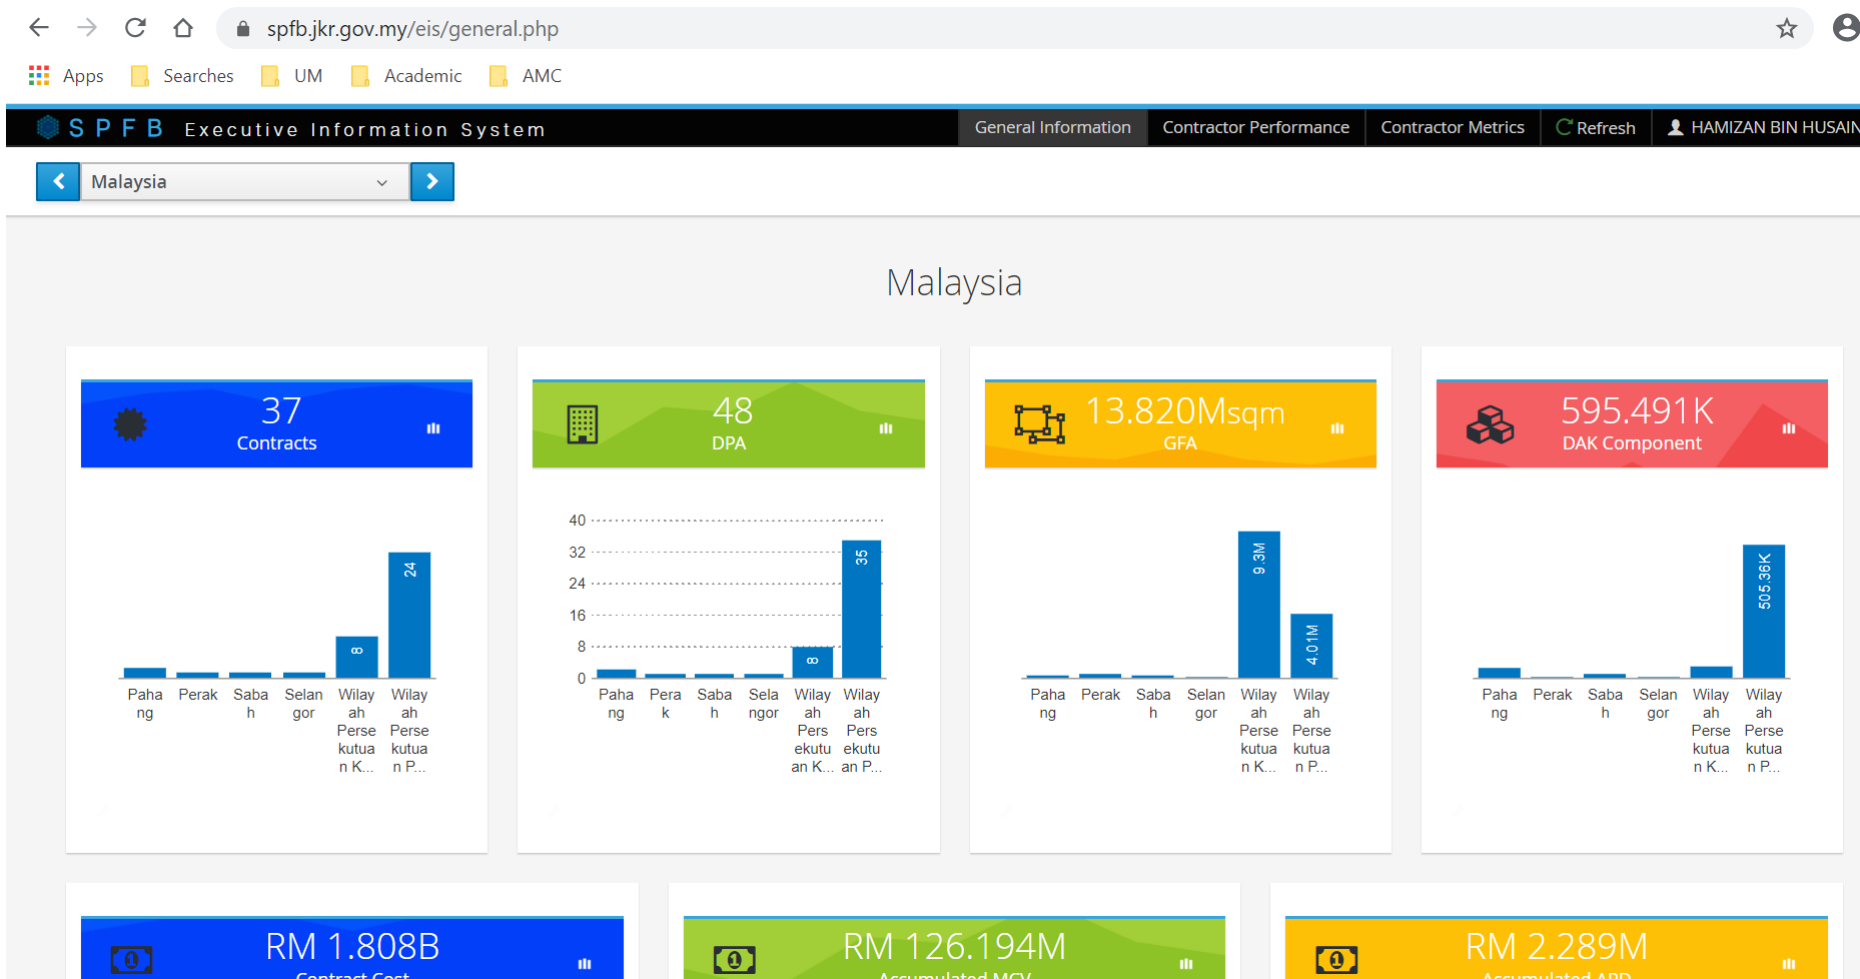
spfb.jkr.gov.my/eis/general.php

Apps Searches UM Academic AMC

S P F B Executive Information System

General Information | Contractor Performance | Contractor Metrics | Refresh | HAMIZAN BIN HUSAIN

Malaysia

Malaysia

37
Contracts

24
8

Pahang Perak Sabah Selangor Wilayah Persekutuan K... Wilayah Persekutuan P...

48
DPA

40
32
24
16
8
0

35
8

Pahang Perak Sabah Selangor Wilayah Persekutuan K... Wilayah Persekutuan P...

13.820Msqm
GFA

9.3M
4.01M

Pahang Perak Sabah Selangor Wilayah Persekutuan K... Wilayah Persekutuan P...

595.491K
DAK Component

505.36K

Pahang Perak Sabah Selangor Wilayah Persekutuan K... Wilayah Persekutuan P...

RM 1.808B
Contract Cost

RM 126.194M
Accumulated MCV

RM 2.289M
Accumulated APD